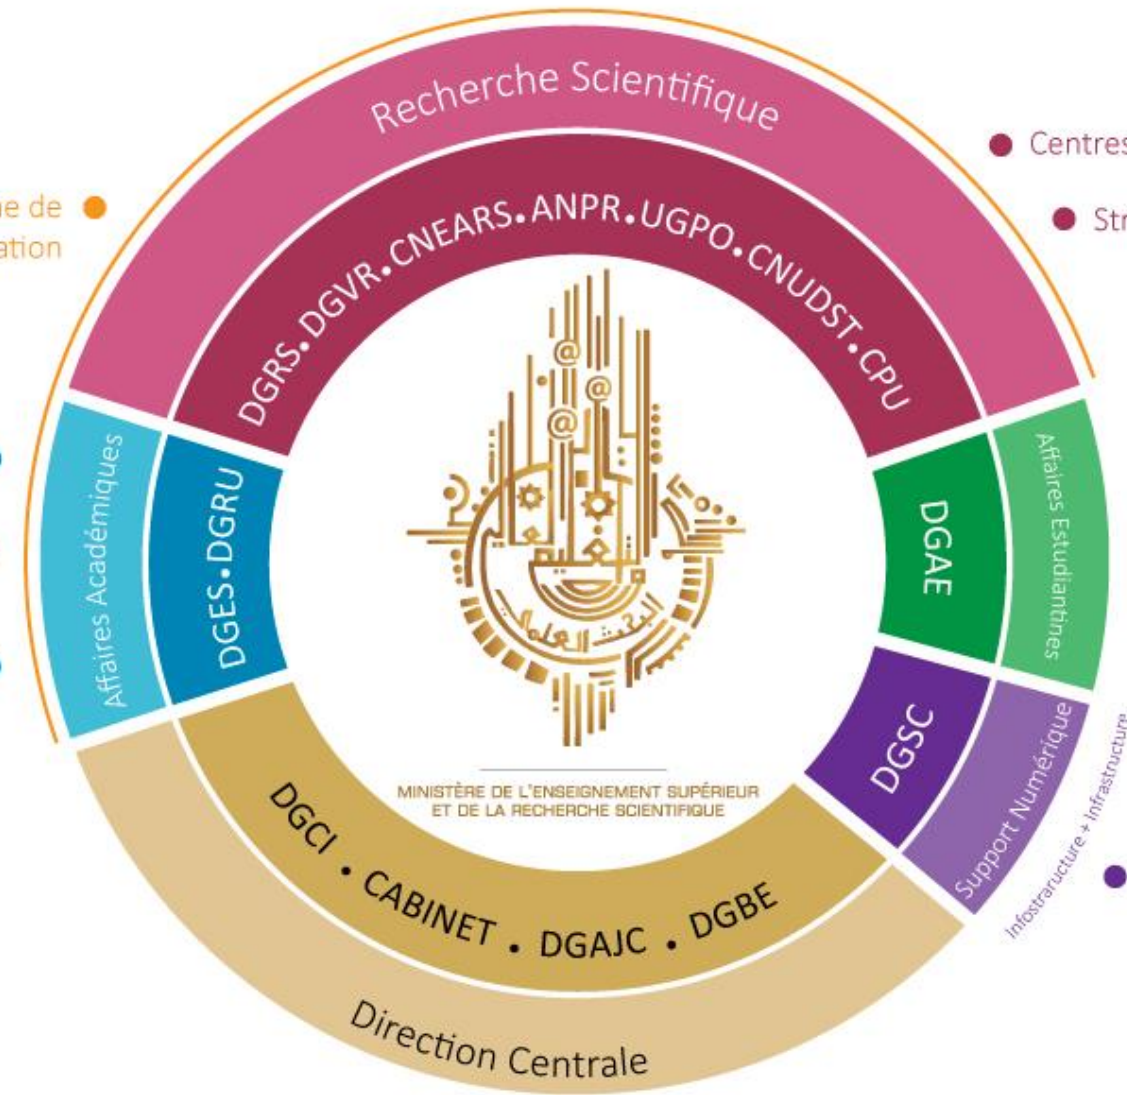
ue de
ation

Recherche Scientifique

DGRS.DGVR.CNEARS.ANPR.UGPO.CNUDST.CPU

Centres

Str

Affaires Académiques

DGES•DGRU

DGAE

Affaires Estudiantines

DGSC

Support Numérique

Infostrructure + Infrastructure

MINISTÈRE DE L'ENSEIGNEMENT SUPÉRIEUR ET DE LA RECHERCHE SCIENTIFIQUE

DGCI • CABINET • DGAJC • DGBE

Direction Centrale